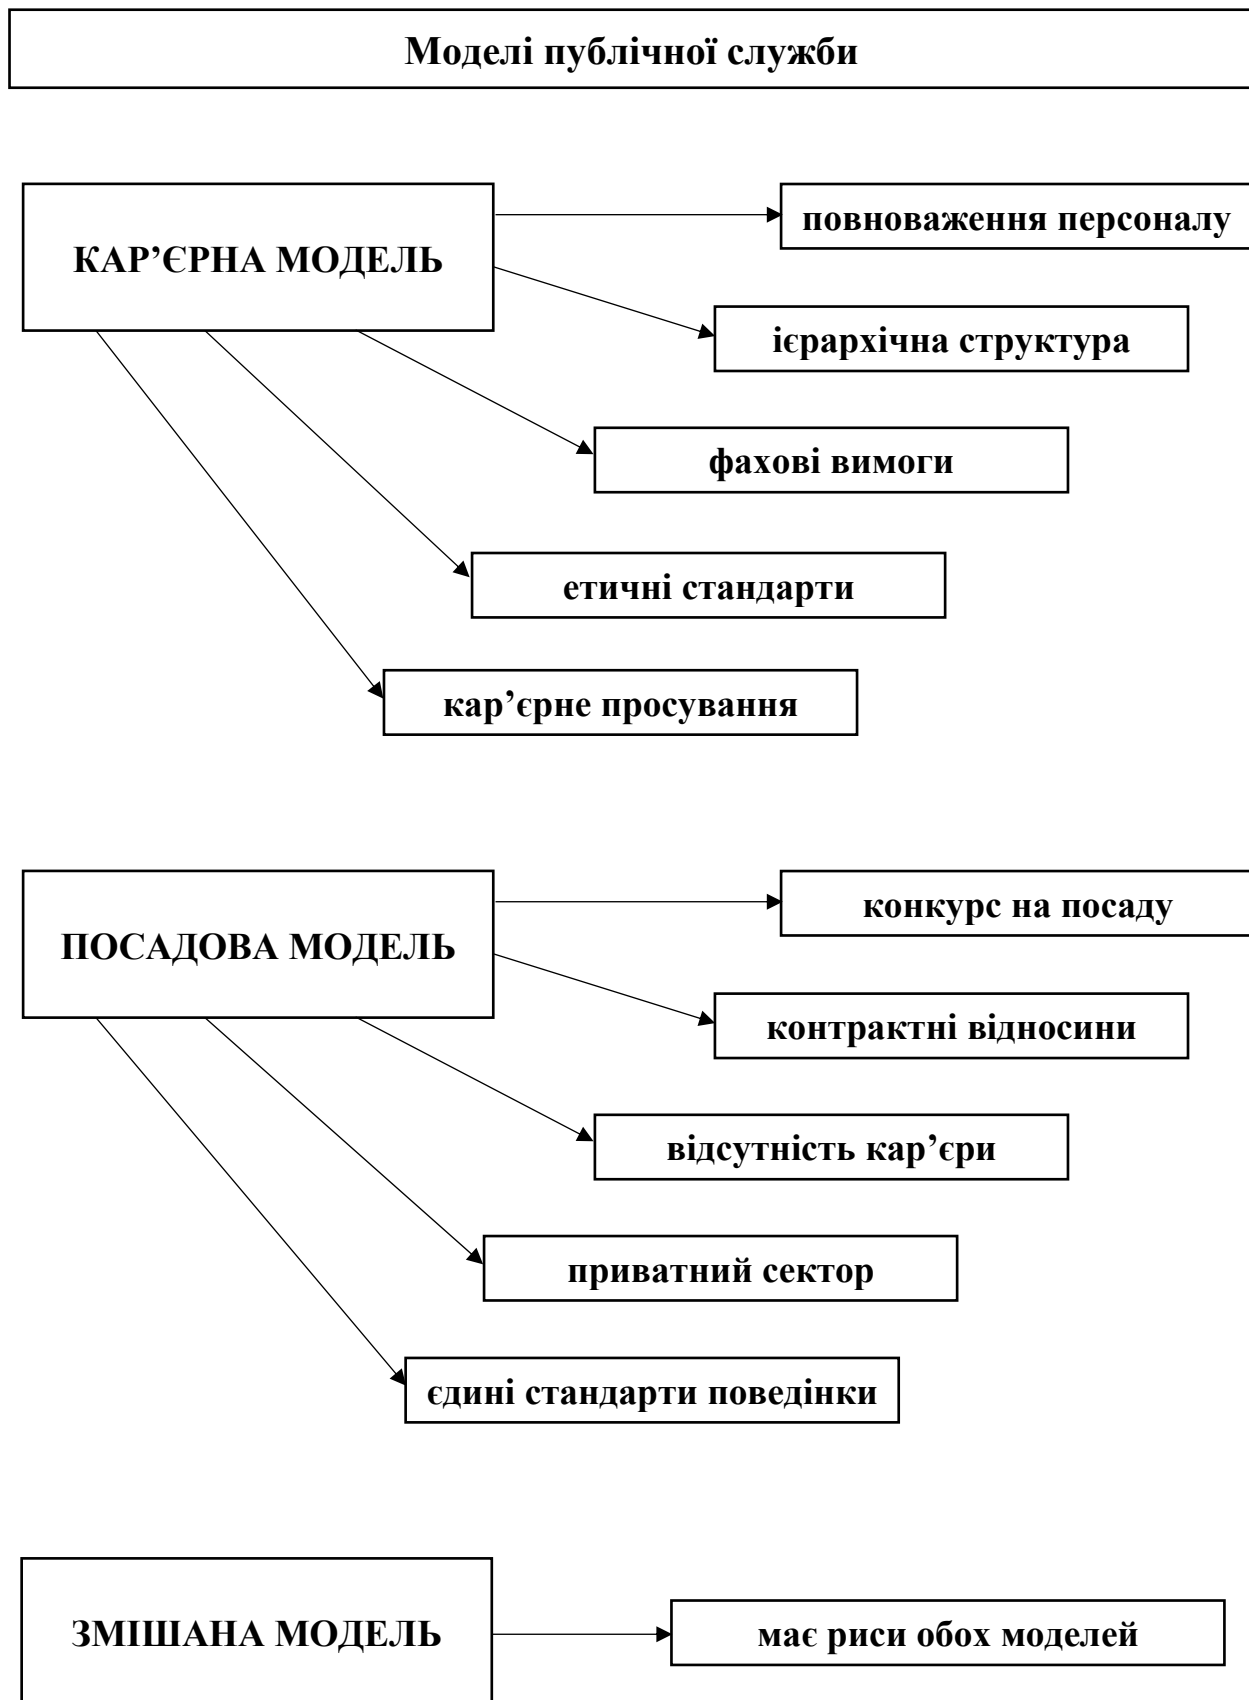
Моделі публічної служби

КАР’ЄРНА МОДЕЛЬ

повноваження персоналу

ієрархічна структура

фахові вимоги

етичні стандарти

кар’єрне просування

ПОСАДОВА МОДЕЛЬ

конкурс на посаду

контрактні відносини

відсутність кар’єри

приватний сектор

єдині стандарти поведінки

ЗМІШАНА МОДЕЛЬ

має риси обох моделей